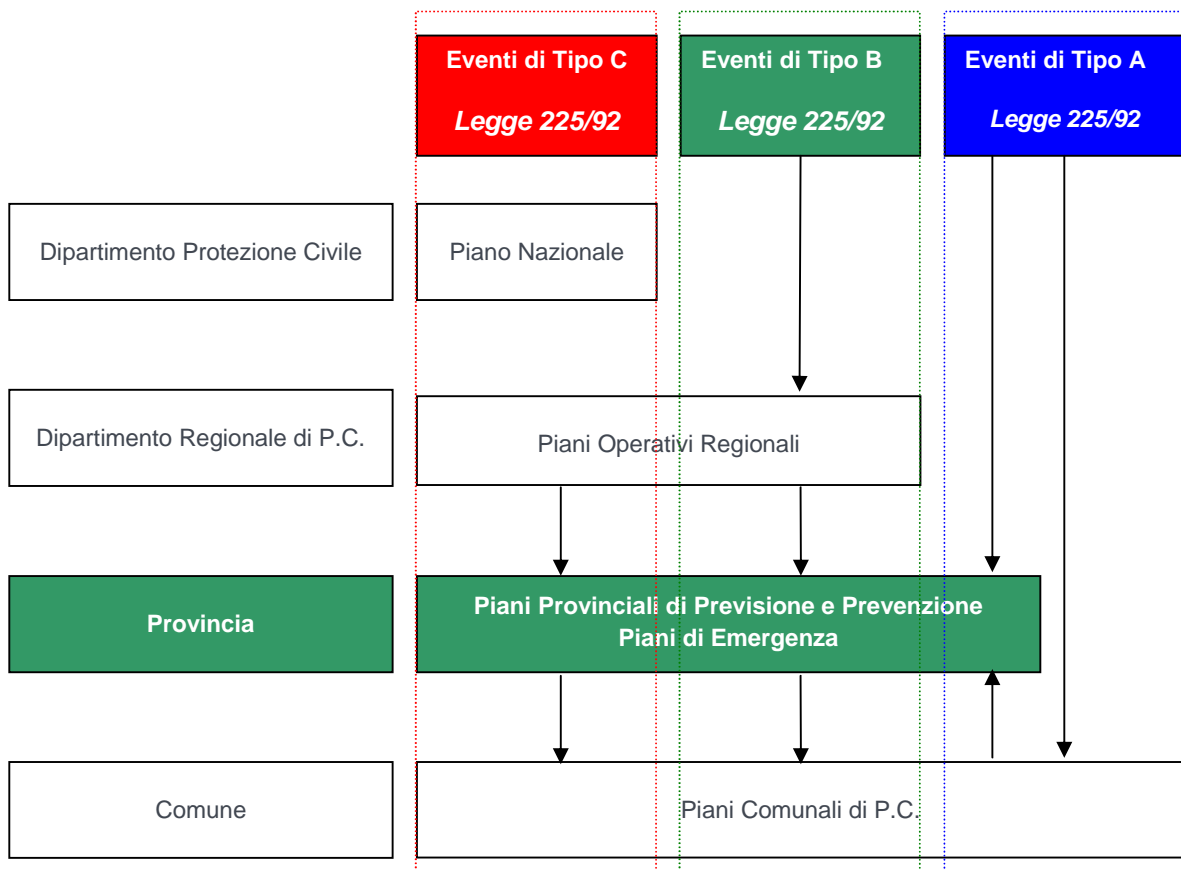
Eventi di Tipo C

Legge 225/92

Eventi di Tipo B

Legge 225/92

Eventi di Tipo A

Legge 225/92

Dipartimento Protezione Civile

Piano Nazionale

Dipartimento Regionale di P.C.

Piani Operativi Regionali

Provincia

Piani Provinciali di Previsione e Prevenzione
Piani di Emergenza

Comune

Piani Comunali di P.C.